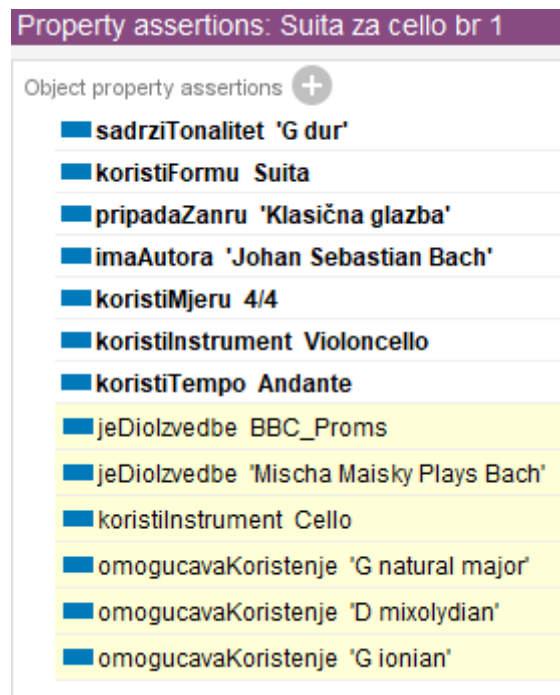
Property assertions: Suita za cello br 1

Object property assertions

sadrziTonalitet 'G dur'
koristiFormu Suita
pripadaZanru 'Klasična glazba'
imaAutora 'Johan Sebastian Bach'
koristiMjeru 4/4
koristiInstrument Violoncello
koristiTempo Andante
jeDioIzvedbe BBC_Proms
jeDioIzvedbe 'Mischa Maisky Plays Bach'
koristiInstrument Cello
omogucavaKoristenje 'G natural major'
omogucavaKoristenje 'D mixolydian'
omogucavaKoristenje 'G ionian'